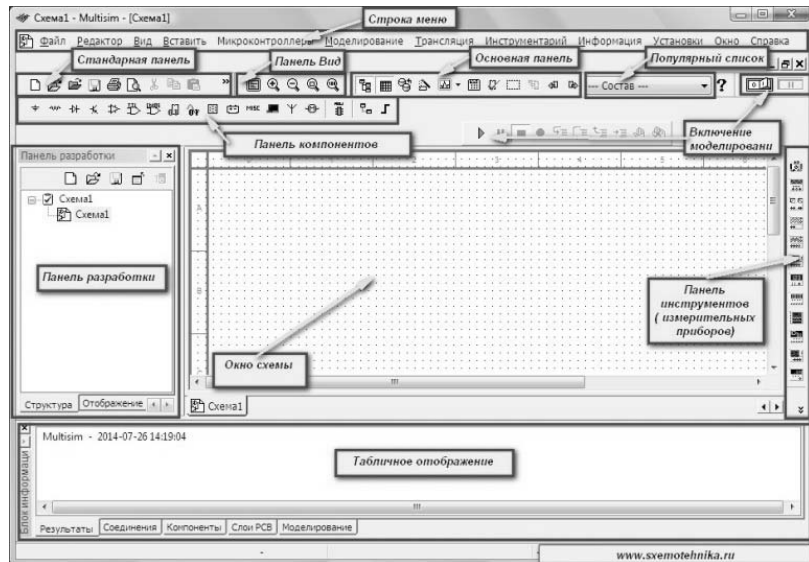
Схема1 - Multisim - [Схема1]

Строка меню

Файл Редактор Вид Вставить Микроконтроллеры Моделирование Трансляция Инструментарий Информация Установки Окно Справка

Стандартная панель

Панель Вид

Основная панель

Популярный список

--- Состав ---

?

Панель компонентов

Включение моделировани

Панель разработки

Схема1

Схема1

Панель разработки

Окно схемы

Панель инструментов ( измерительных приборов)

Структура Отображение

Схема1

Блок информации

Multisim - 2014-07-26 14:19:04

Табличное отображение

Результаты Соединения Компоненты Слои PCB Моделирование

www.sxemotehnika.ru